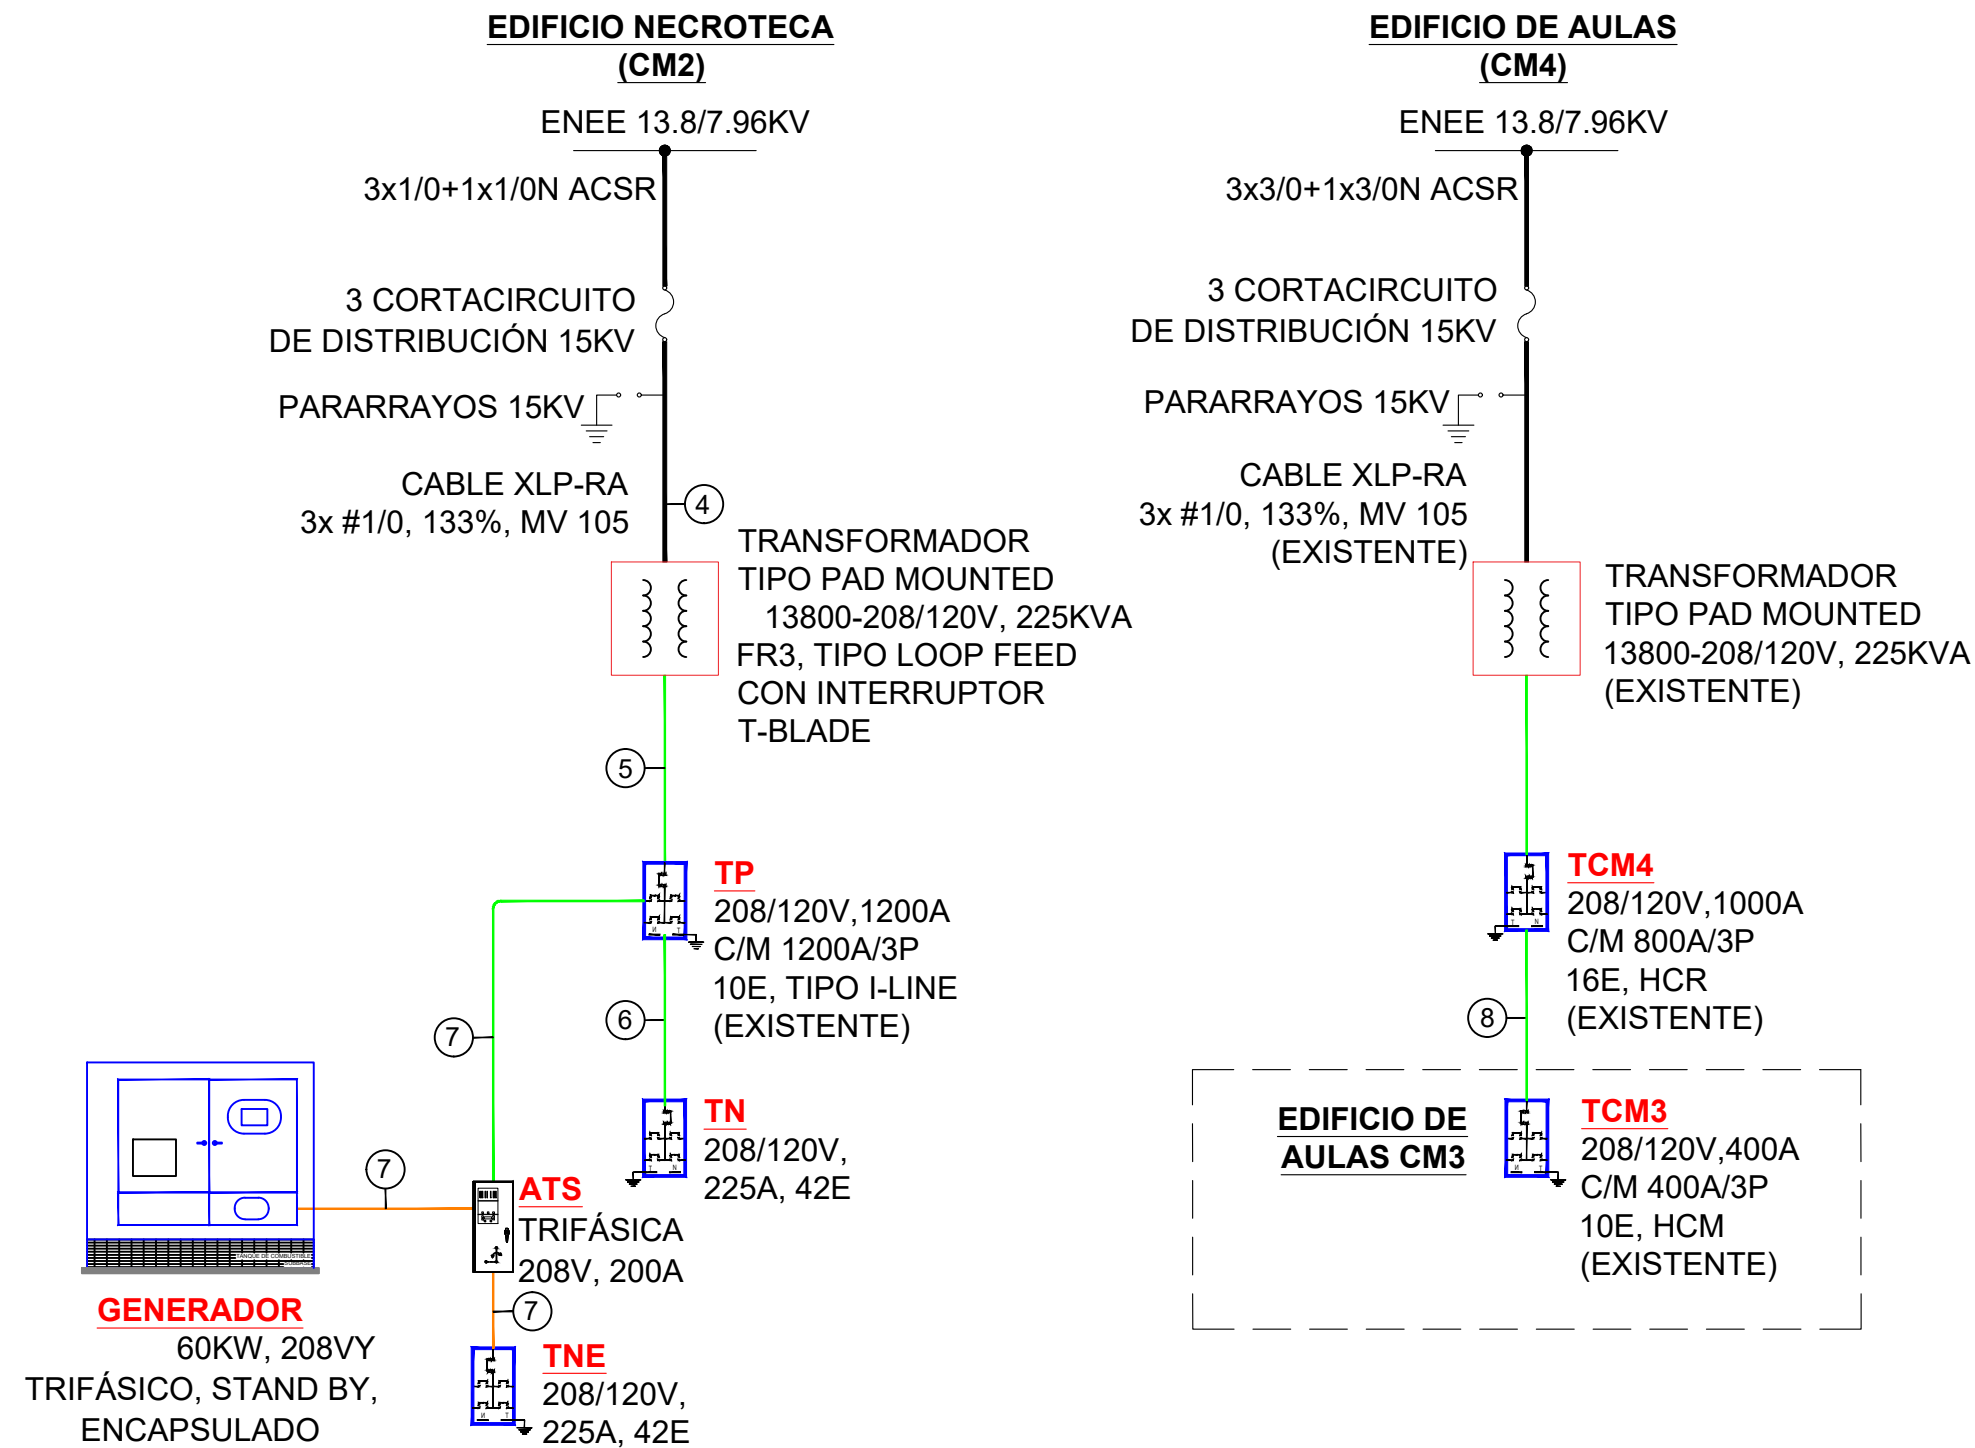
EDIFICIO NECROTECA
(CM2)

ENEE 13.8/7.96KV

3x1/0+1x1/0N ACSR

3 CORTACIRCUITO
DE DISTRIBUCIÓN 15KV

PARARRAYOS 15KV

CABLE XLP-RA
3x #1/0, 133%, MV 105

4

TRANSFORMADOR
TIPO PAD MOUNTED
13800-208/120V, 225KVA
FR3, TIPO LOOP FEED
CON INTERRUPTOR
T-BLADE

5

TP
208/120V,1200A
C/M 1200A/3P
10E, TIPO I-LINE
(EXISTENTE)

7

6

TN
208/120V,
225A, 42E

7

ATS
TRIFÁSICA
208V, 200A

7

TNE
208/120V,
225A, 42E

GENERADOR
60KW, 208VY
TRIFÁSICO, STAND BY,
ENCAPSULADO

EDIFICIO DE AULAS
(CM4)

ENEE 13.8/7.96KV

3x3/0+1x3/0N ACSR

3 CORTACIRCUITO
DE DISTRIBUCIÓN 15KV

PARARRAYOS 15KV

CABLE XLP-RA
3x #1/0, 133%, MV 105
(EXISTENTE)

TRANSFORMADOR
TIPO PAD MOUNTED
13800-208/120V, 225KVA
(EXISTENTE)

TCM4
208/120V,1000A
C/M 800A/3P
16E, HCR
(EXISTENTE)

8

EDIFICIO DE
AULAS CM3

TCM3
208/120V,400A
C/M 400A/3P
10E, HCM
(EXISTENTE)